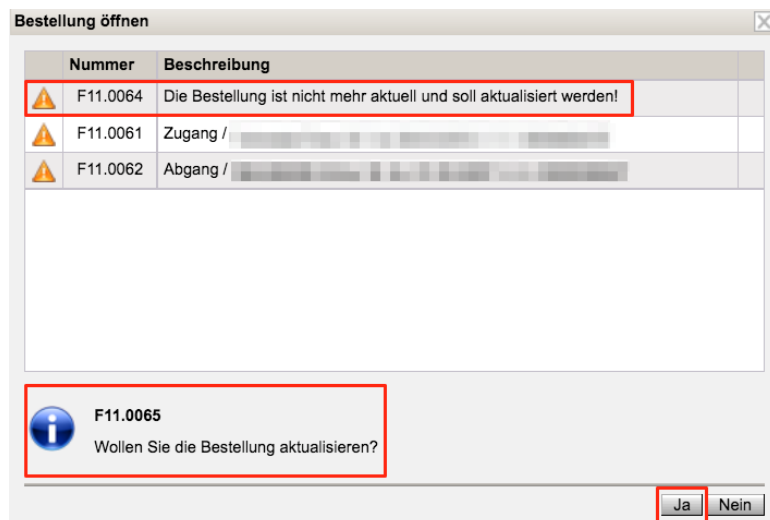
Bestellung öffnen

| | Nummer | Beschreibung |
|---|---|---|
| | F11.0064 | Die Bestellung ist nicht mehr aktuell und soll aktualisiert werden! |
| | F11.0061 | Zugang / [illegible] |
| | F11.0062 | Abgang / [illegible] |

F11.0065

Wollen Sie die Bestellung aktualisieren?

Ja Nein